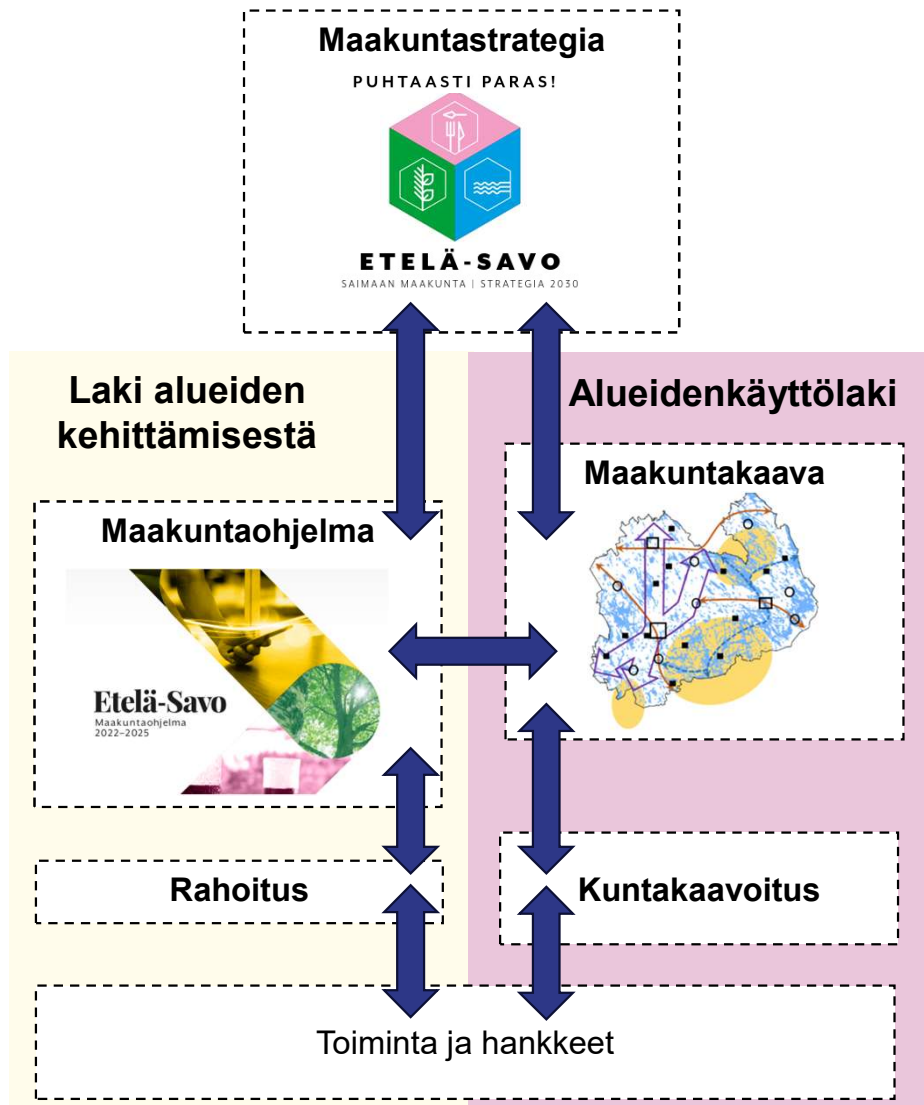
Maakuntastrategia

PUHTAASTI PARAS!

ETELÄ-SAVO
SAIMAAN MAAKUNTA | STRATEGIA 2030

Laki alueiden kehittämisestä

Alueidenkäyttölaki

Maakuntaohjelma

Etelä-Savo
Maakuntaohjelma
2022–2025

Maakuntakaava

Rahoitus

Kuntakaavoitus

Toiminta ja hankkeet